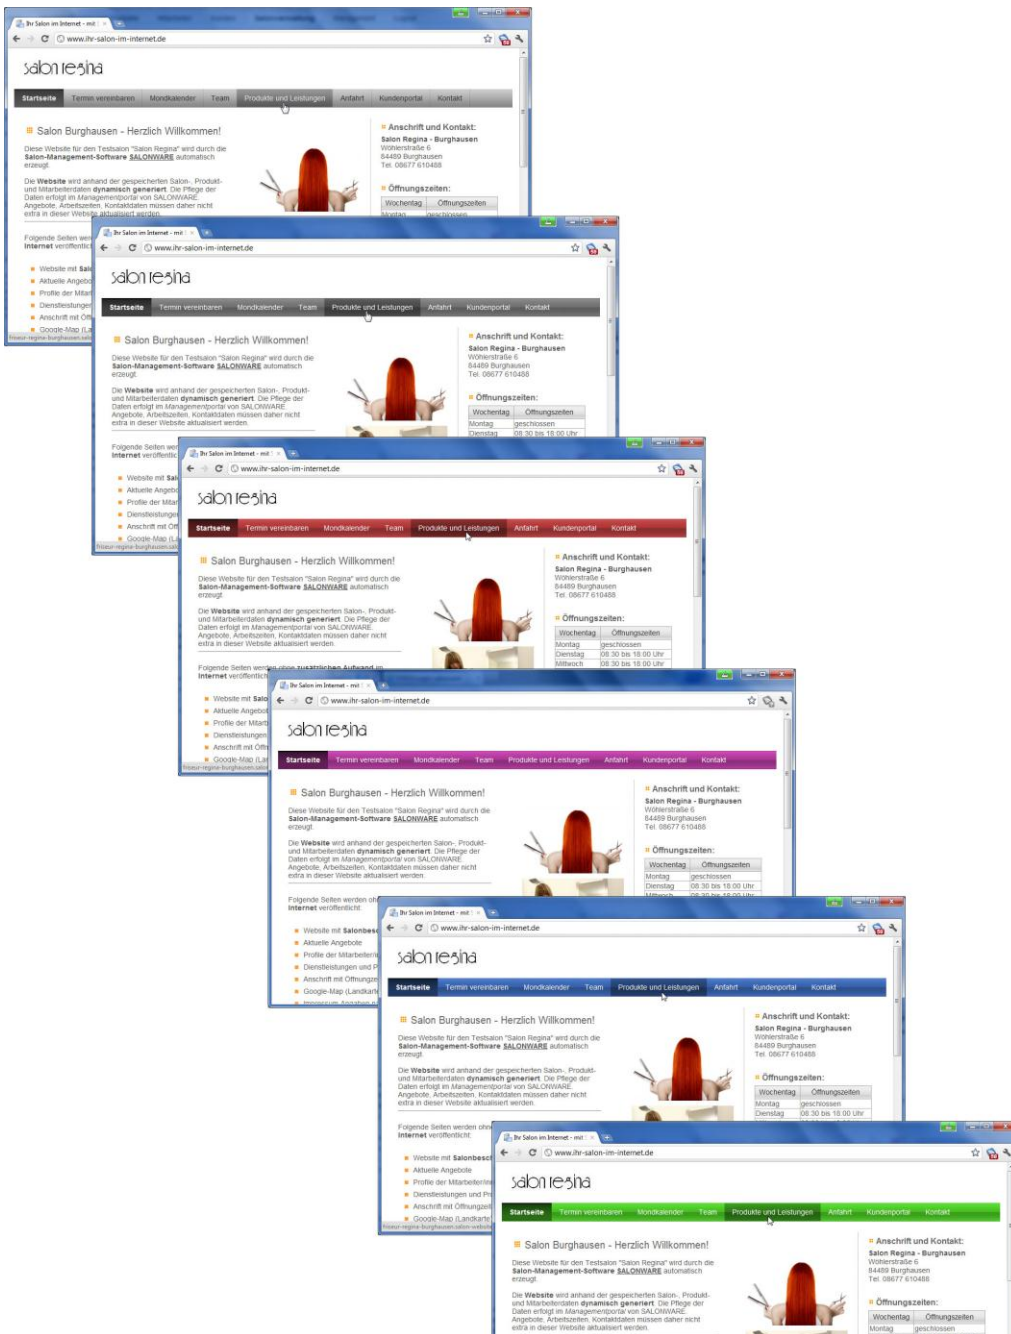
Ihr Salon im Internet - mit ×

www.ihr-salon-im-internet.de

salon regina

Startseite Termin vereinbaren Mondkalender Team Produkte und Leistungen Anfahrt Kundenportal Kontakt

Salon Burghausen - Herzlich Willkommen!

Diese Website für den Testsalon "Salon Regina" wird durch die Salon-Management-Software SALONWARE automatisch erzeugt.

Die Website wird anhand der gespeicherten Salon-, Produkt- und Mitarbeiterdaten dynamisch generiert. Die Pflege der Daten erfolgt im Managementportal von SALONWARE. Angebote, Arbeitszeiten, Kontaktdaten müssen daher nicht extra in dieser Website aktualisiert werden.

Folgende Seiten werden ohne zusätzlichen Aufwand im Internet veröffentlicht:

Website mit Salonbeschreibung
Aktuelle Angebote
Profile der Mitarbeiter
Dienstleistungen und P
Anschrift mit Öffnungszeiten
Google-Map (Landkarte
Impressum Angaben

Anschrift und Kontakt:
Salon Regina - Burghausen
Wöhlerstraße 6
84489 Burghausen
Tel. 08677 610488

Öffnungszeiten:

| Wochentag | Öffnungszeiten |
|---|---|
| Montag | geschlossen |
| Dienstag | 08:30 bis 18:00 Uhr |
| Mittwoch | 08:30 bis 18:00 Uhr |

friseur-regina-burghausen.salon-website